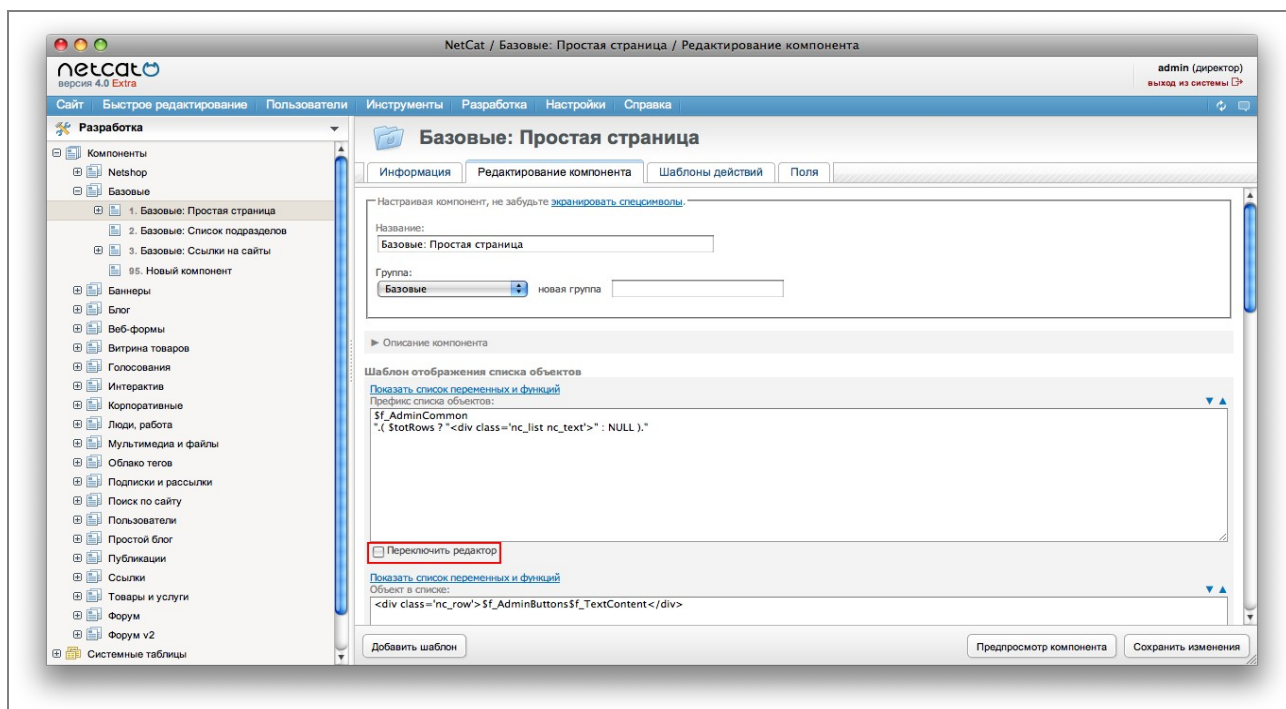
NetCat / Базовые: Простая страница / Редактирование компонента

netcat
версия 4.0 Extra

admin (директор)
выход из системы

Сайт Быстрое редактирование Пользователи Инструменты Разработка Настройки Справка

Разработка

Компоненты
Netshop
Базовые
1. Базовые: Простая страница
2. Базовые: Список подразделов
3. Базовые: Ссылки на сайты
95. Новый компонент
Баннеры
Блог
Веб-формы
Витрина товаров
Голосования
Интерактив
Корпоративные
Люди, работа
Мультимедиа и файлы
Облако тегов
Подписки и рассылки
Поиск по сайту
Пользователи
Простой блог
Публикации
Ссылки
Товары и услуги
Форум
Форум v2
Системные таблицы

Базовые: Простая страница

Информация | Редактирование компонента | Шаблоны действий | Поля

Настраивая компонент, не забудьте экранировать спецсимволы.

Название:
Базовые: Простая страница

Группа:
Базовые
новая группа

► Описание компонента

Шаблон отображения списка объектов

Показать список переменных и функций
Префикс списка объектов:
$f_AdminCommon
".( $totRows ? "<div class='nc_list nc_text'>" : NULL )."

Переключить редактор

Показать список переменных и функций
Объект в списке:
<div class='nc_row'>$f_AdminButtons$f_TextContent</div>

Добавить шаблон
Предпросмотр компонента
Сохранить изменения